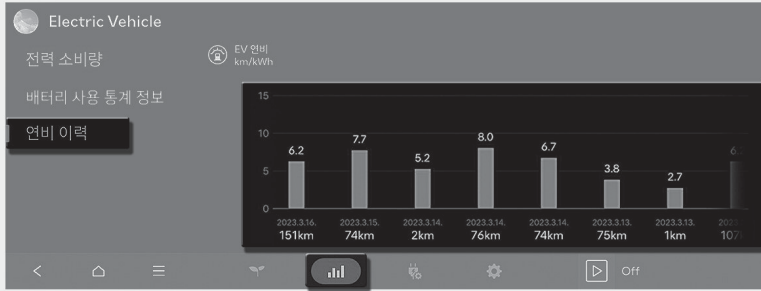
Electric Vehicle

전력 소비량

배터리 사용 통계 정보

연비 이력

EV 연비
km/kWh

15
10
5
0

6.2
2023.3.16.
151km

7.7
2023.3.15.
74km

5.2
2023.3.14.
2km

8.0
2023.3.14.
76km

6.7
2023.3.14.
74km

3.8
2023.3.13.
75km

2.7
2023.3.13.
1km

6.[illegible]
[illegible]
107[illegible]

Off